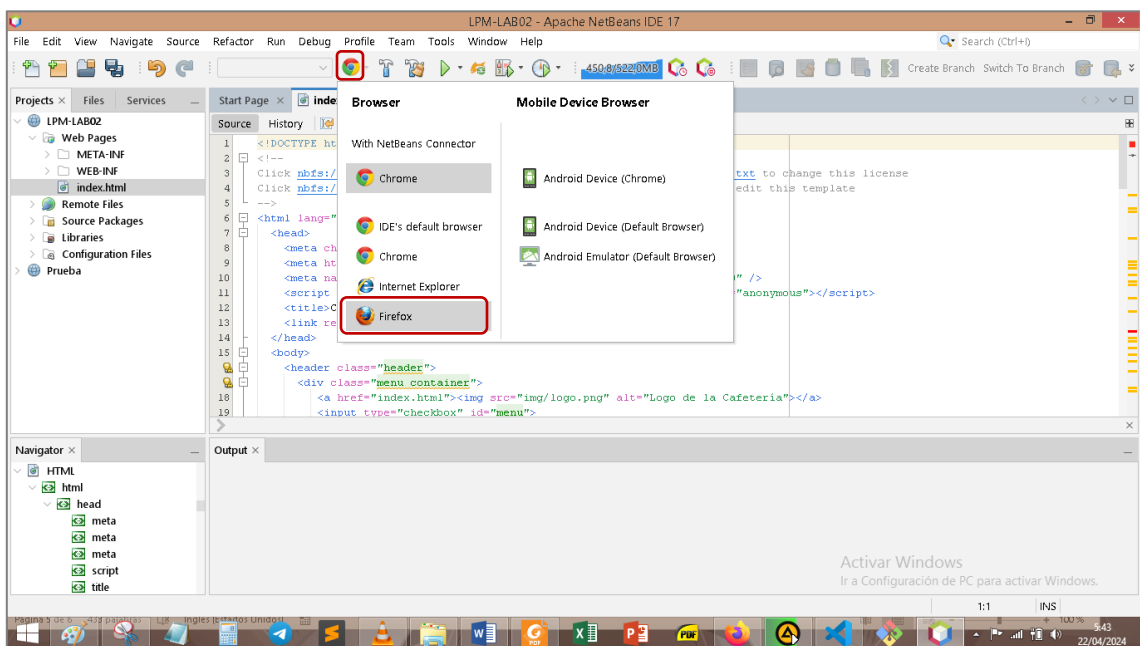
LPM-LAB02 - Apache NetBeans IDE 17

File Edit View Navigate Source Refactor Run Debug Profile Team Tools Window Help

Search (Ctrl+I)

450.8/522.0MB

Create Branch Switch To Branch

Projects × Files Services

LPM-LAB02
Web Pages
META-INF
WEB-INF
index.html
Remote Files
Source Packages
Libraries
Configuration Files
Prueba

Start Page × index

Source History

Browser

With NetBeans Connector

Chrome

IDE's default browser

Chrome

Internet Explorer

Firefox

Mobile Device Browser

Android Device (Chrome)

Android Device (Default Browser)

Android Emulator (Default Browser)

1 <!DOCTYPE ht
2 <!--
3 Click nbfs:/ txt to change this license
4 Click nbfs:/ edit this template
5 -->
6 <html lang="
7 <head>
8 <meta ch
9 <meta ht
10 <meta na " />
11 <script "anonymous"></script>
12 <title>C
13 <link re
14 </head>
15 <body>
16 <header class="header">
17 <div class="menu container">
18 <a href="index.html"><img src="img/logo.png" alt="Logo de la Cafeteria"></a>
19 <input type="checkbox" id="menu">

Navigator ×

HTML
html
head
meta
meta
meta
script
title

Output ×

Activar Windows
Ir a Configuración de PC para activar Windows.

1:1 INS

Página 5 de 6 438 palabras Inglés (Estados Unidos)

100 %

5:43
22/04/2024